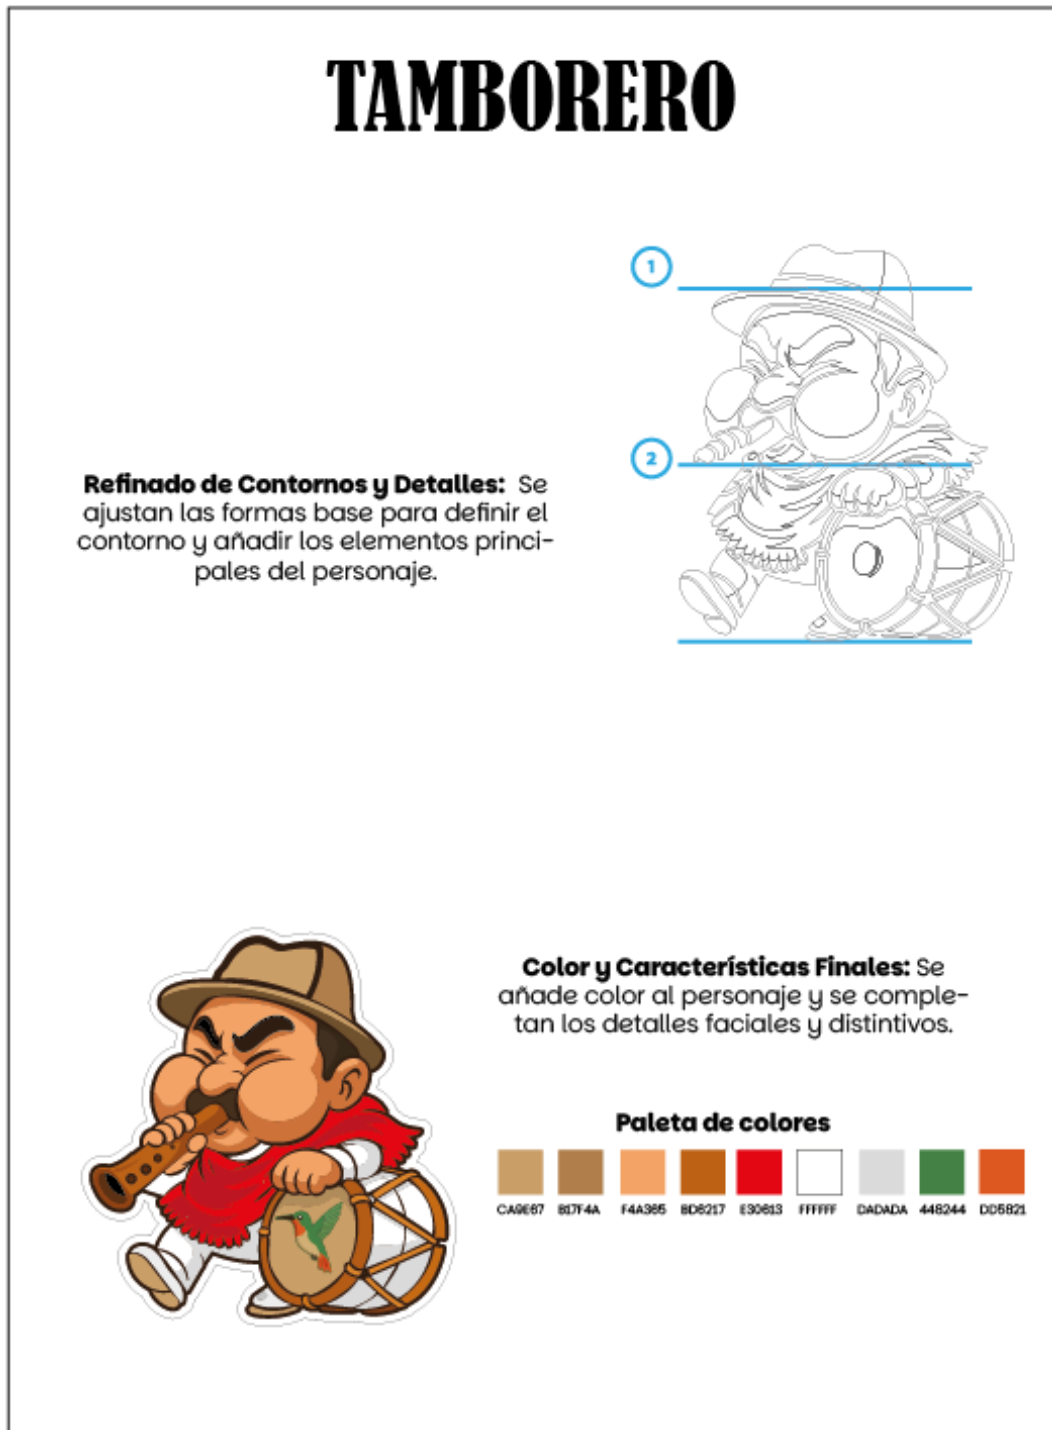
TAMBORERO

1

2

**Refinado de Contornos y Detalles:** Se ajustan las formas base para definir el contorno y añadir los elementos principales del personaje.

**Color y Características Finales:** Se añade color al personaje y se completan los detalles faciales y distintivos.

**Paleta de colores**

CA9E67 817F4A F4A365 BD6217 E30613 FFFFFF DADADA 448244 DD5821